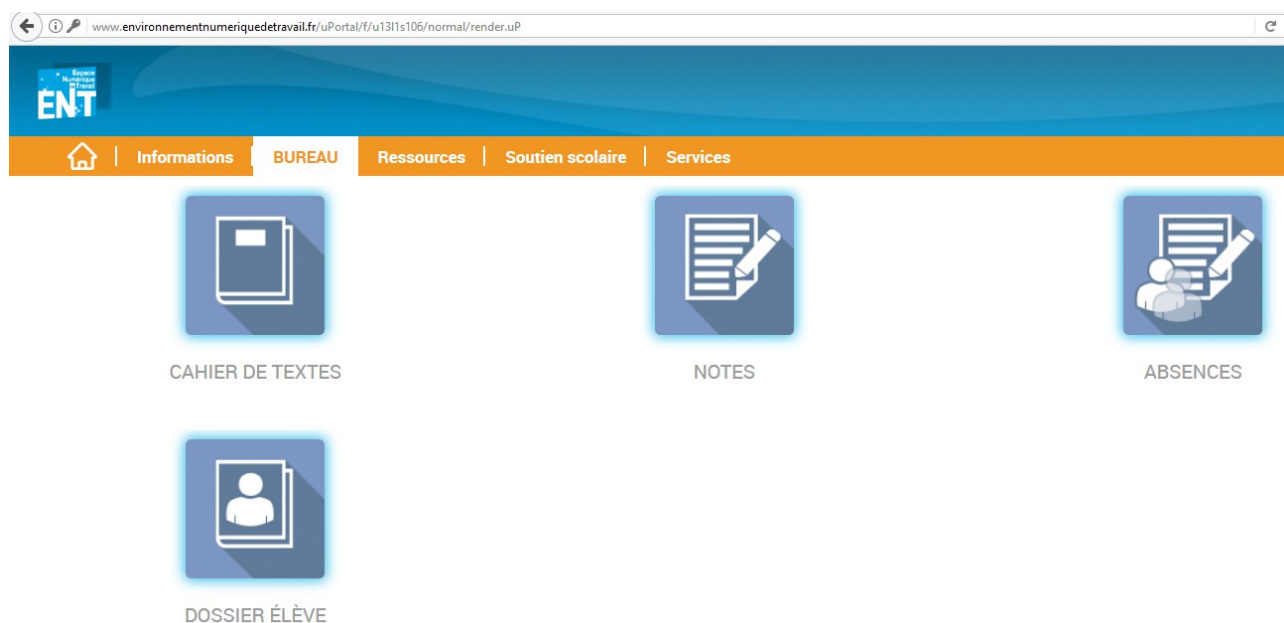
www.environnementnumeriquedetravail.fr/uPortal/f/u13l1s106/normal/render.uP

Espace Numérique de Travail
ENT

Informations | BUREAU | Ressources | Soutien scolaire | Services

CAHIER DE TEXTES

NOTES

ABSENCES

DOSSIER ÉLÈVE